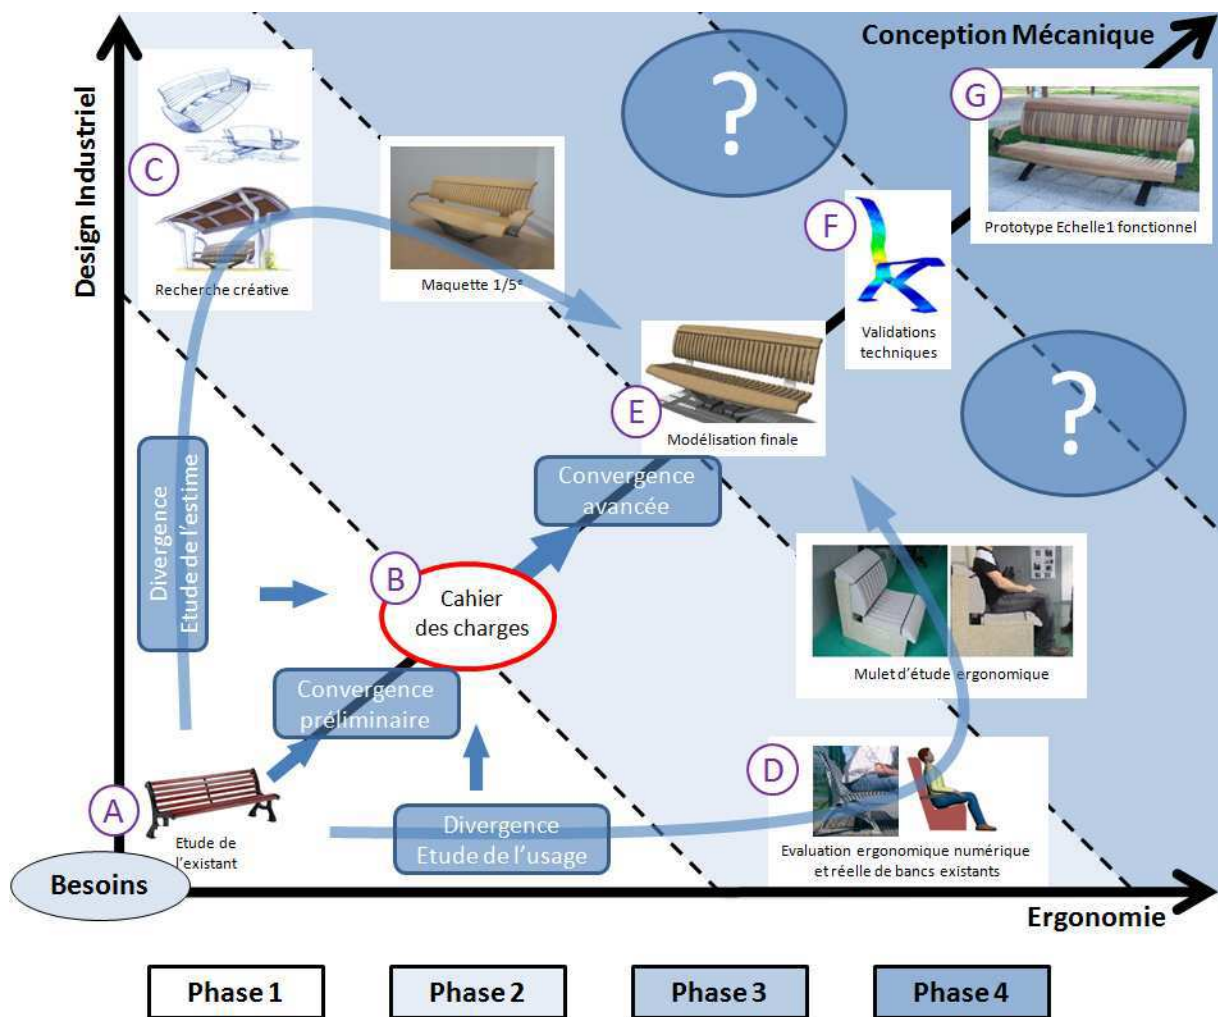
Conception Mécanique

Design Industriel

C

Recherche créative

Maquette 1/5e

?

G

Prototype Echelle1 fonctionnel

F

Validations techniques

E

Modélisation finale

?

Divergence
Etude de l'estime

B

Cahier des charges

Convergence avancée

Convergence préliminaire

Mulet d'étude ergonomique

A

Etude de l'existant

Divergence
Etude de l'usage

D

Evaluation ergonomique numérique et réelle de bancs existants

Besoins

Ergonomie

Phase 1

Phase 2

Phase 3

Phase 4